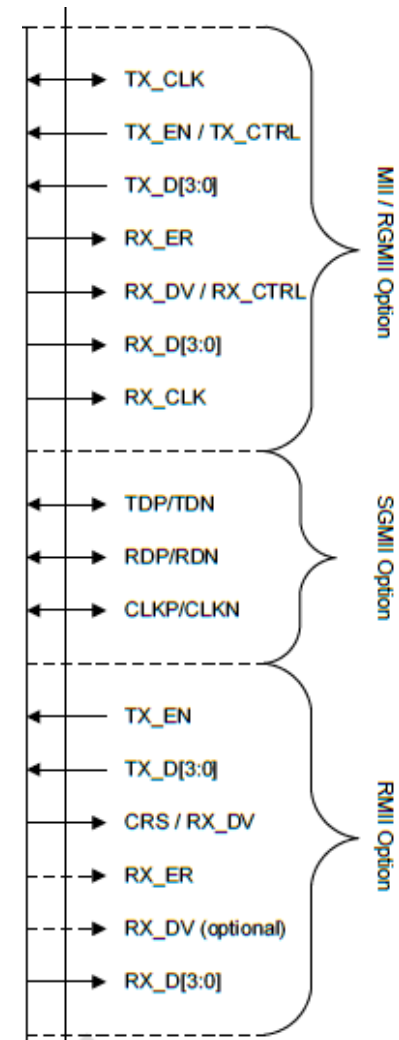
TX_CLK
TX_EN / TX_CTRL
TX_D[3:0]
RX_ER
RX_DV / RX_CTRL
RX_D[3:0]
RX_CLK

MII / RGMII Option

TDP/TDN
RDP/RDN
CLKP/CLKN

SGMII Option

TX_EN
TX_D[3:0]
CRS / RX_DV
RX_ER
RX_DV (optional)
RX_D[3:0]

RMII Option